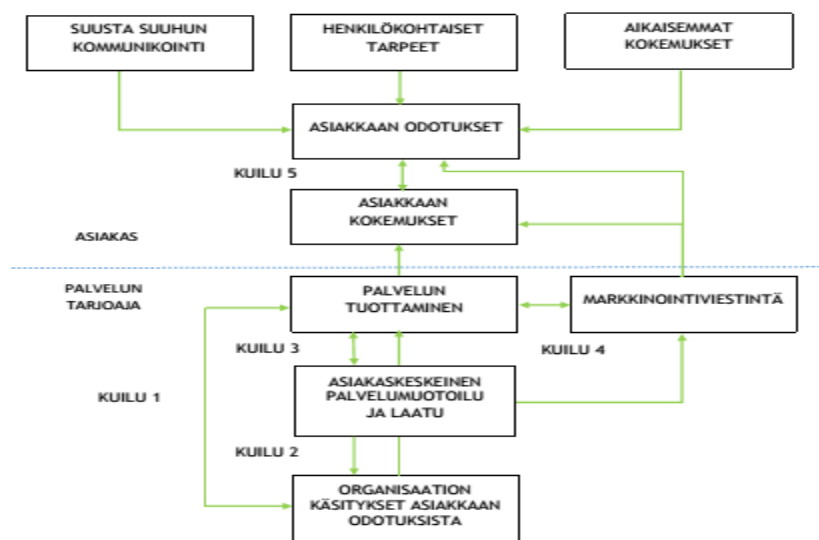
SUUSTA SUUHUN KOMMUNIKOINTI

HENKILÖKOHTAISET TARPEET

AIKAISEMMAT KOKEMUKSET

ASIAKKAAN ODOTUKSET

KUILU 5

ASIAKKAAN KOKEMUKSET

ASIAKAS

PALVELUN TARJOAJA

PALVELUN TUOTTAMINEN

MARKKINOINTIVIESTINTÄ

KUILU 3

KUILU 4

KUILU 1

ASIAKASKESKEINEN PALVELUMUOTOILU JA LAATU

KUILU 2

ORGANISAATION KÄSITYKSET ASIAKKAAN ODOTUKSISTA